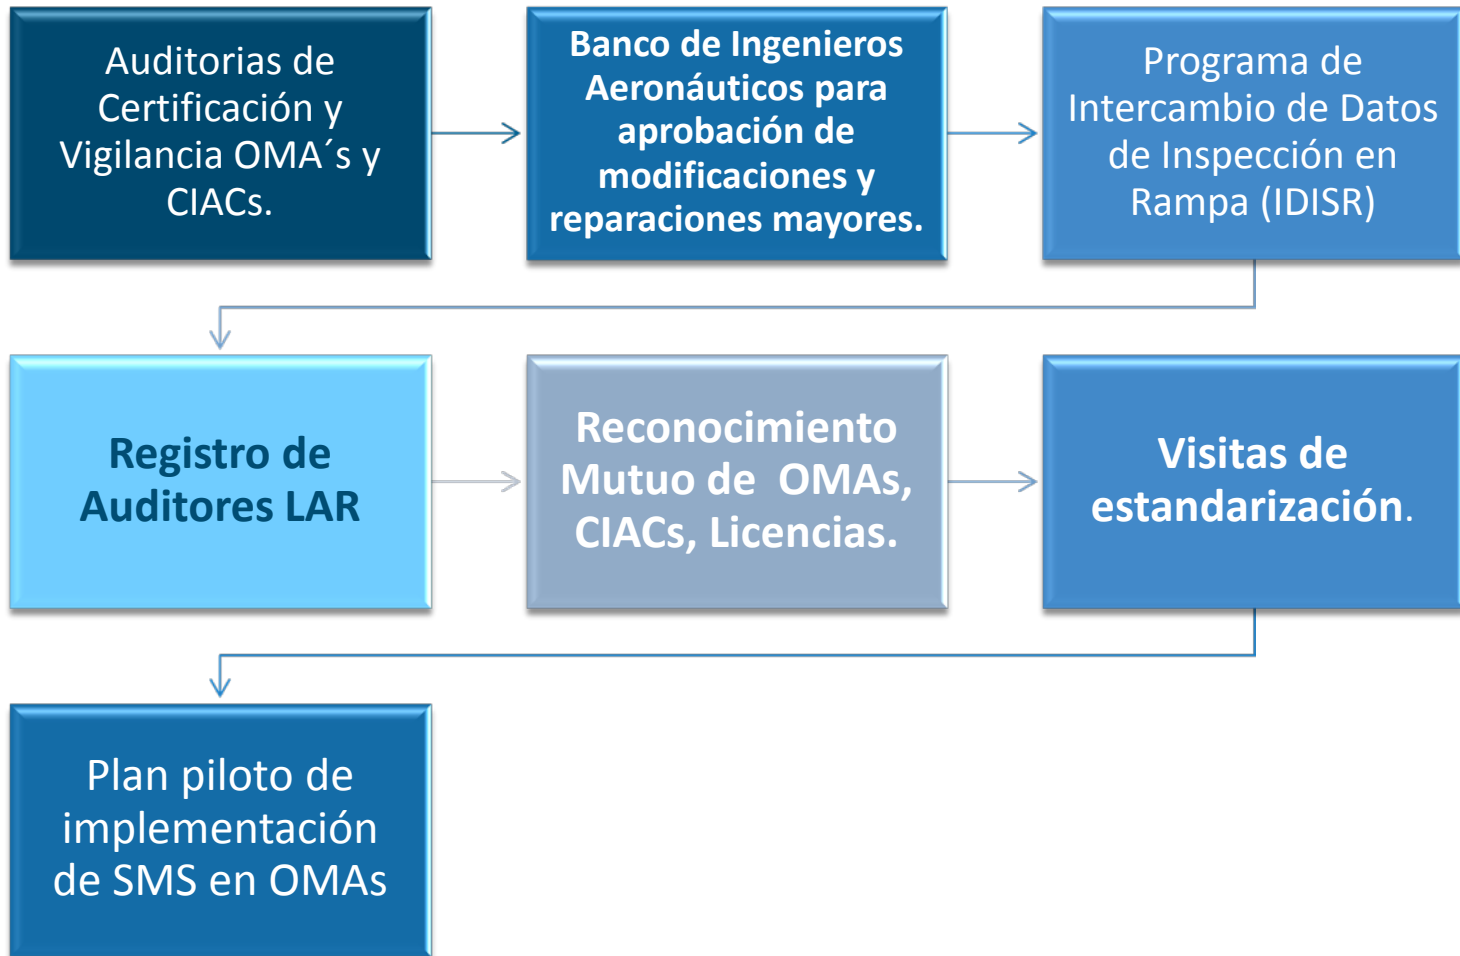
Auditorias de Certificación y Vigilancia OMA´s y CIACs.

Banco de Ingenieros Aeronáuticos para aprobación de modificaciones y reparaciones mayores.

Programa de Intercambio de Datos de Inspección en Rampa (IDISR)

Registro de Auditores LAR

Reconocimiento Mutuo de OMAs, CIACs, Licencias.

Visitas de estandarización.

Plan piloto de implementación de SMS en OMAs